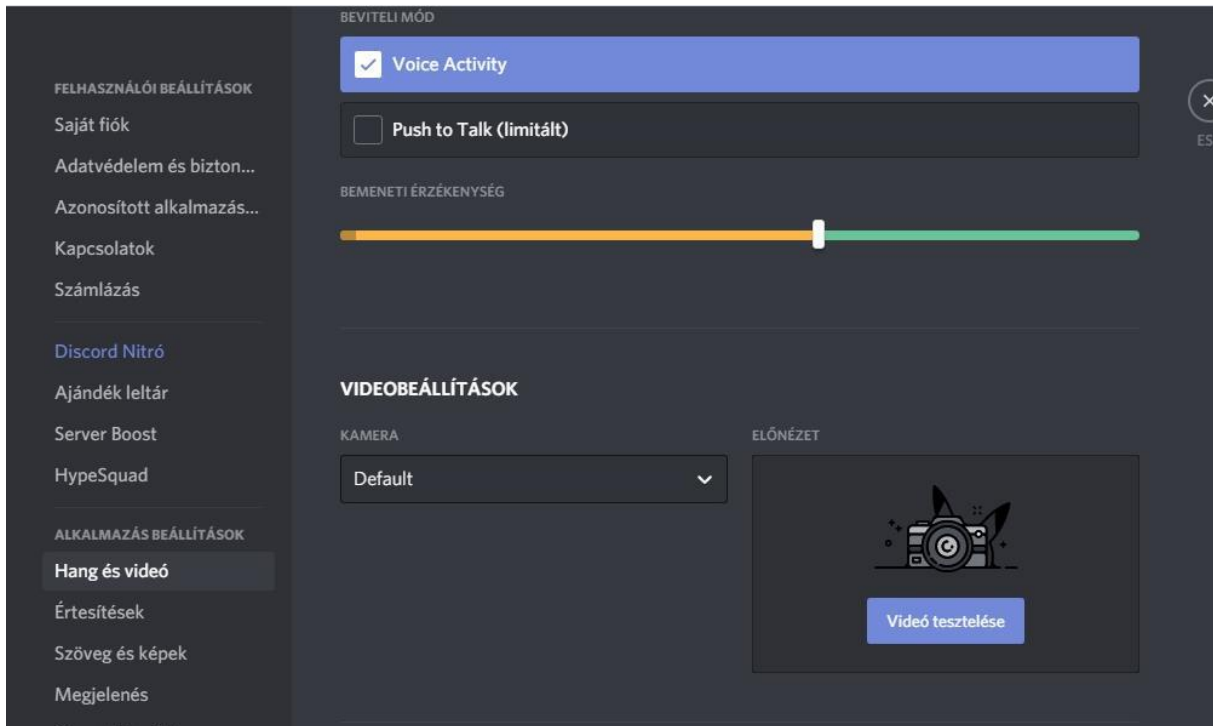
FELHASZNÁLÓI BEÁLLÍTÁSOK
Saját fiók
Adatvédelem és bizton...
Azonosított alkalmazás...
Kapcsolatok
Számlázás

Discord Nitró
Ajándék leltár
Server Boost
HypeSquad

ALKALMAZÁS BEÁLLÍTÁSOK
Hang és videó
Értesítések
Szöveg és képek
Megjelenés

BEVITELI MÓD
Voice Activity
Push to Talk (limitált)

BEMENETI ÉRZÉKENYSÉG

VIDEOBEÁLLÍTÁSOK
KAMERA
Default
ELŐNÉZET
Videó tesztelése

ES